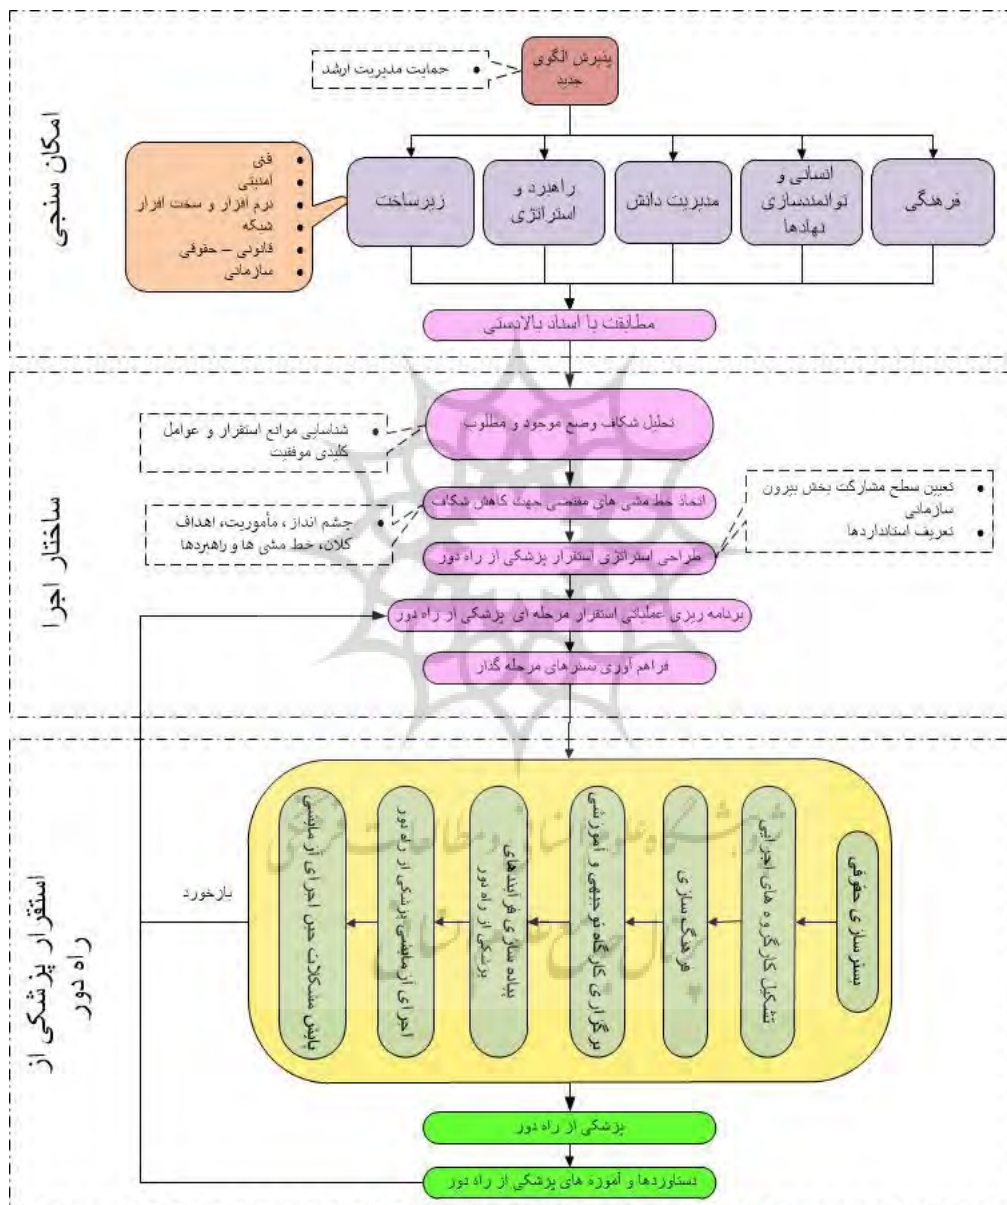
امکان سنجی

پذیرش الگوی جدید

• حمایت مدیریت ارشد

فرهنگی

انسانی و توانمندسازی نهادها

مدیریت دانش

راهبرد و استراتژی

زیرساخت

• فنی
• امنیتی
• نرم افزار و سخت افزار
• شبکه
• قانونی – حقوقی
• سازمانی

مطابقت با اسناد بالادستی

ساختار اجرا

تحلیل شکاف وضع موجود و مطلوب

• شناسایی موانع استقرار و عوامل کلیدی موفقیت

اتخاذ خط مشی های مقتضی جهت کاهش شکاف

• تعیین سطح مشارکت بخش بیرون سازمانی
• تعریف استانداردها

• چشم انداز، مأموریت، اهداف کلان، خط مشی ها و راهبردها

طراحی استراتژی استقرار پزشکی از راه دور

برنامه ریزی عملیاتی استقرار مرحله ای پزشکی از راه دور

فراهم آوری بسترهای مرحله گذار

استقرار پزشکی از راه دور

بسترسازی حقوقی

تشکیل کارگروه های اجرایی

فرهنگ سازی

برگزاری کارگاه توجیهی و آموزشی

پیاده سازی فرایندهای پزشکی از راه دور

اجرای آزمایشی پزشکی از راه دور

یافتن مشکلات حین اجرای آزمایشی

بازخورد

پزشکی از راه دور

دستاوردها و آموزه های پزشکی از راه دور